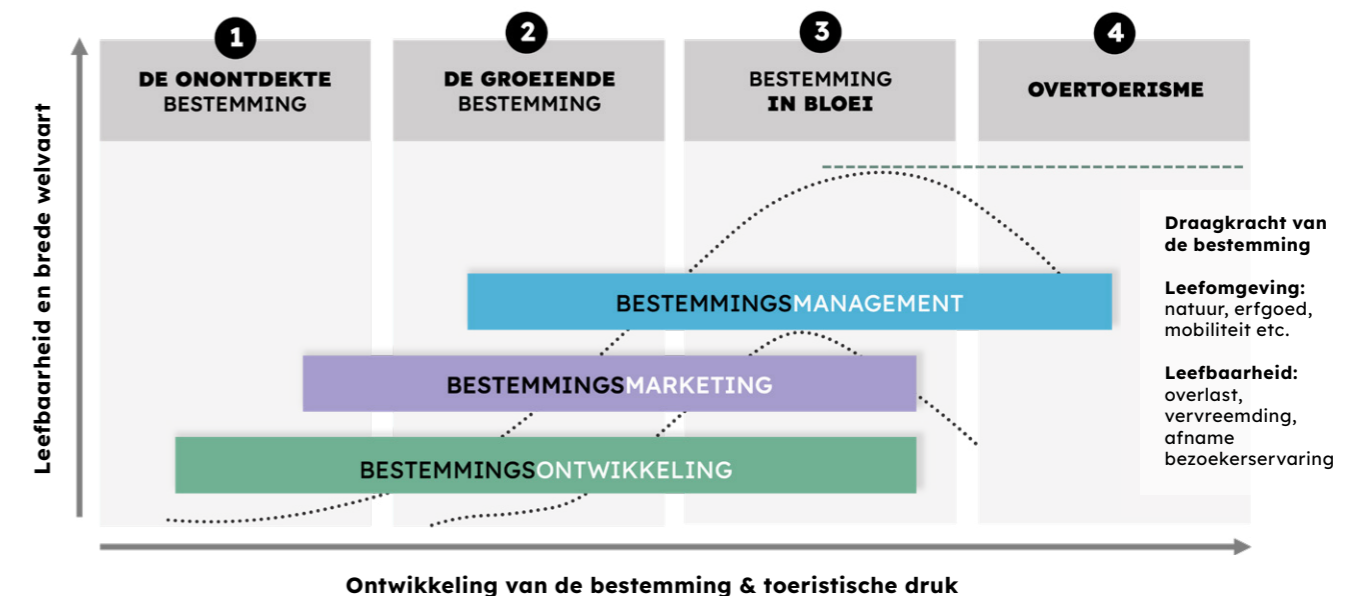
Leefbaarheid en brede welvaart

1
DE ONONTDEKTE BESTEMMING

2
DE GROEIENDE BESTEMMING

3
BESTEMMING IN BLOEI

4
OVERTOERISME

Draagkracht van de bestemming

Leefomgeving: natuur, erfgoed, mobiliteit etc.

Leefbaarheid: overlast, vervreemding, afname bezoekerservaring

BESTEMMINGSMANAGEMENT

BESTEMMINGSMARKETING

BESTEMMINGSONTWIKKELING

Ontwikkeling van de bestemming & toeristische druk